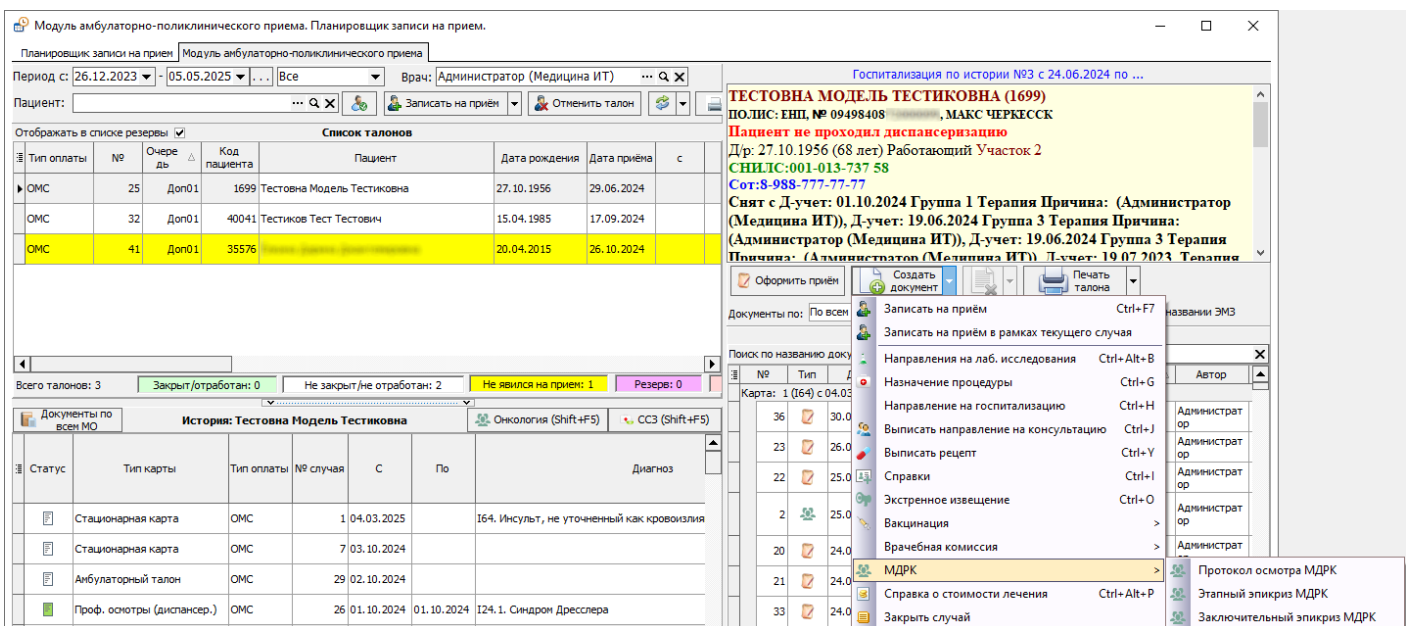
Модуль амбулаторно-поликлинического приема. Планировщик записи на прием.

Планировщик записи на прием | Модуль амбулаторно-поликлинического приема

Период с: 26.12.2023 - 05.05.2025 ... Все Врач: Администратор (Медицина ИТ)

Пациент: Записать на приём Отменить талон

Отображать в списке резервы Список талонов

| Тип оплаты | № | Очередь | Код пациента | Пациент | Дата рождения | Дата приёма | С |
|---|---|---|---|---|---|---|---|
| ОМС | 25 | Доп01 | 1699 | Тестовна Модель Тестиковна | 27.10.1956 | 29.06.2024 | |
| ОМС | 32 | Доп01 | 40041 | Тестиков Тест Тестович | 15.04.1985 | 17.09.2024 | |
| ОМС | 41 | Доп01 | 35576 | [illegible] | 20.04.2015 | 26.10.2024 | |

Всего талонов: 3 Закрыт/отработан: 0 Не закрыт/не отработан: 2 Не явился на прием: 1 Резерв: 0

Документы по всем МО История: Тестовна Модель Тестиковна Онкология (Shift+F5) ССЗ (Shift+F5)

| Статус | Тип карты | Тип оплаты | № случая | С | По | Диагноз |
|---|---|---|---|---|---|---|
| | Стационарная карта | ОМС | 1 | 04.03.2025 | | I64. Инсульт, не уточненный как кровоизлия |
| | Стационарная карта | ОМС | 7 | 03.10.2024 | | |
| | Амбулаторный талон | ОМС | 29 | 02.10.2024 | | |
| | Проф. осмотры (диспансер.) | ОМС | 26 | 01.10.2024 | 01.10.2024 | I24.1. Синдром Дресслера |

Госпитализация по истории №3 с 24.06.2024 по ...

ТЕСТОВНА МОДЕЛЬ ТЕСТИКОВНА (1699)
ПОЛИС: ЕНП, № 09498408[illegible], МАКС ЧЕРКЕССК
Пациент не проходил диспансеризацию
Д/р: 27.10.1956 (68 лет) Работающий Участок 2
СНИЛС:001-013-737 58
Сот:8-988-777-77-77
Снят с Д-учет: 01.10.2024 Группа 1 Терапия Причина: (Администратор (Медицина ИТ)), Д-учет: 19.06.2024 Группа 3 Терапия Причина: (Администратор (Медицина ИТ)), Д-учет: 19.06.2024 Группа 3 Терапия Причина: (Администратор (Медицина ИТ)), Д-учет: 19.07.2023 Терапия

Оформить приём Создать документ Печать талона

Документы по: По всем названии ЭМЗ

Поиск по названию доку

| № | Тип | Д | Автор |
|---|---|---|---|
| Карта: 1 (I64) с 04.03 | | | |
| 36 | | 30.0 | Администратор |
| 23 | | 26.0 | Администратор |
| 22 | | 25.0 | Администратор |
| 2 | | 25.0 | Администратор |
| 20 | | 24.0 | Администратор |
| 21 | | 25.0 | |
| 33 | | 25.0 | |

Записать на приём Ctrl+F7
Записать на приём в рамках текущего случая
Направления на лаб. исследования Ctrl+Alt+B
Назначение процедуры Ctrl+G
Направление на госпитализацию Ctrl+H
Выписать направление на консультацию Ctrl+J
Выписать рецепт Ctrl+Y
Справки Ctrl+I
Экстренное извещение Ctrl+O
Вакцинация >
Врачебная комиссия >
МДРК >
Справка о стоимости лечения Ctrl+Alt+P
Закрыть случай

Протокол осмотра МДРК
Этапный эпикриз МДРК
Заключительный эпикриз МДРК